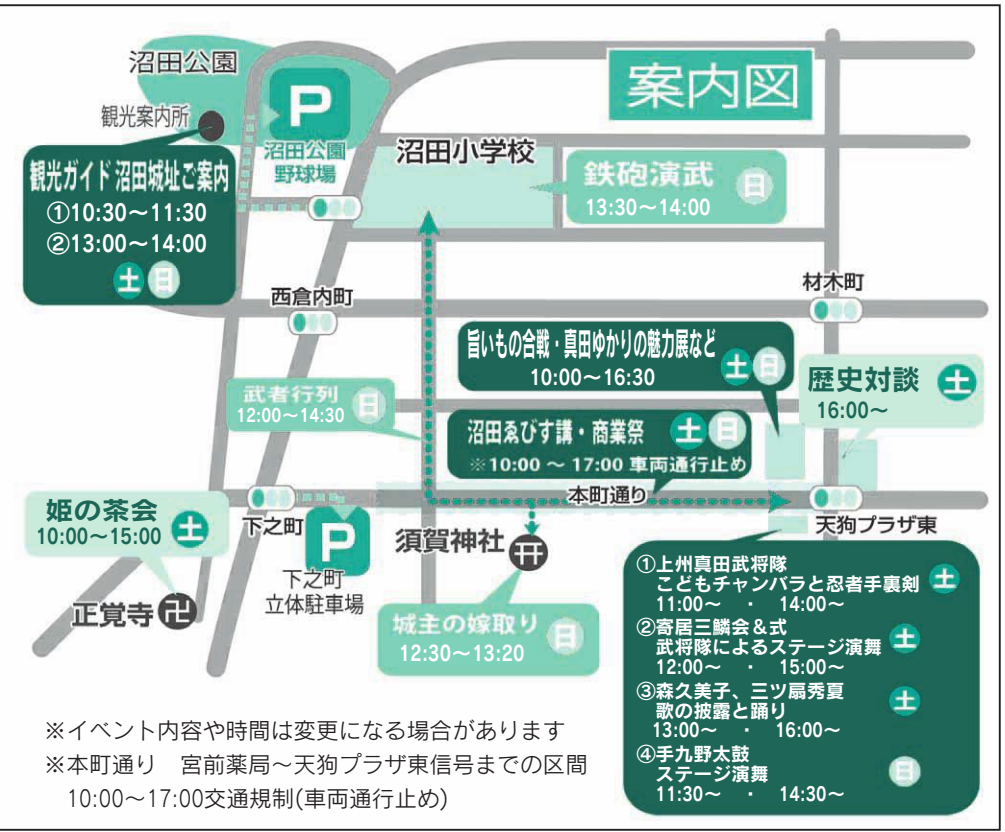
沼田公園

P
沼田公園
野球場

案内図

観光案内所

観光ガイド 沼田城址ご案内
①10:30〜11:30
②13:00〜14:00
土 日

沼田小学校

鉄砲演武 日
13:30〜14:00

西倉内町

材木町

旨いもの合戦・真田ゆかりの魅力展など 土 日
10:00〜16:30

歴史対談 土
16:00〜

武者行列 日
12:00〜14:30

沼田ゑびす講・商業祭 土 日
※10:00 〜 17:00 車両通行止め

本町通り

天狗プラザ東

姫の茶会 土
10:00〜15:00

下之町

P
下之町
立体駐車場

須賀神社

正覚寺

城主の嫁取り 日
12:30〜13:20

①上州真田武将隊
こどもチャンバラと忍者手裏剣 土
11:00〜 ・ 14:00〜
②寄居三鱗会&式
武将隊によるステージ演舞 土
12:00〜 ・ 15:00〜
③森久美子、三ツ扇秀夏
歌の披露と踊り 土
13:00〜 ・ 16:00〜
④手九野太鼓
ステージ演舞 日
11:30〜 ・ 14:30〜

※イベント内容や時間は変更になる場合があります
※本町通り 宮前薬局〜天狗プラザ東信号までの区間
10:00〜17:00交通規制(車両通行止め)